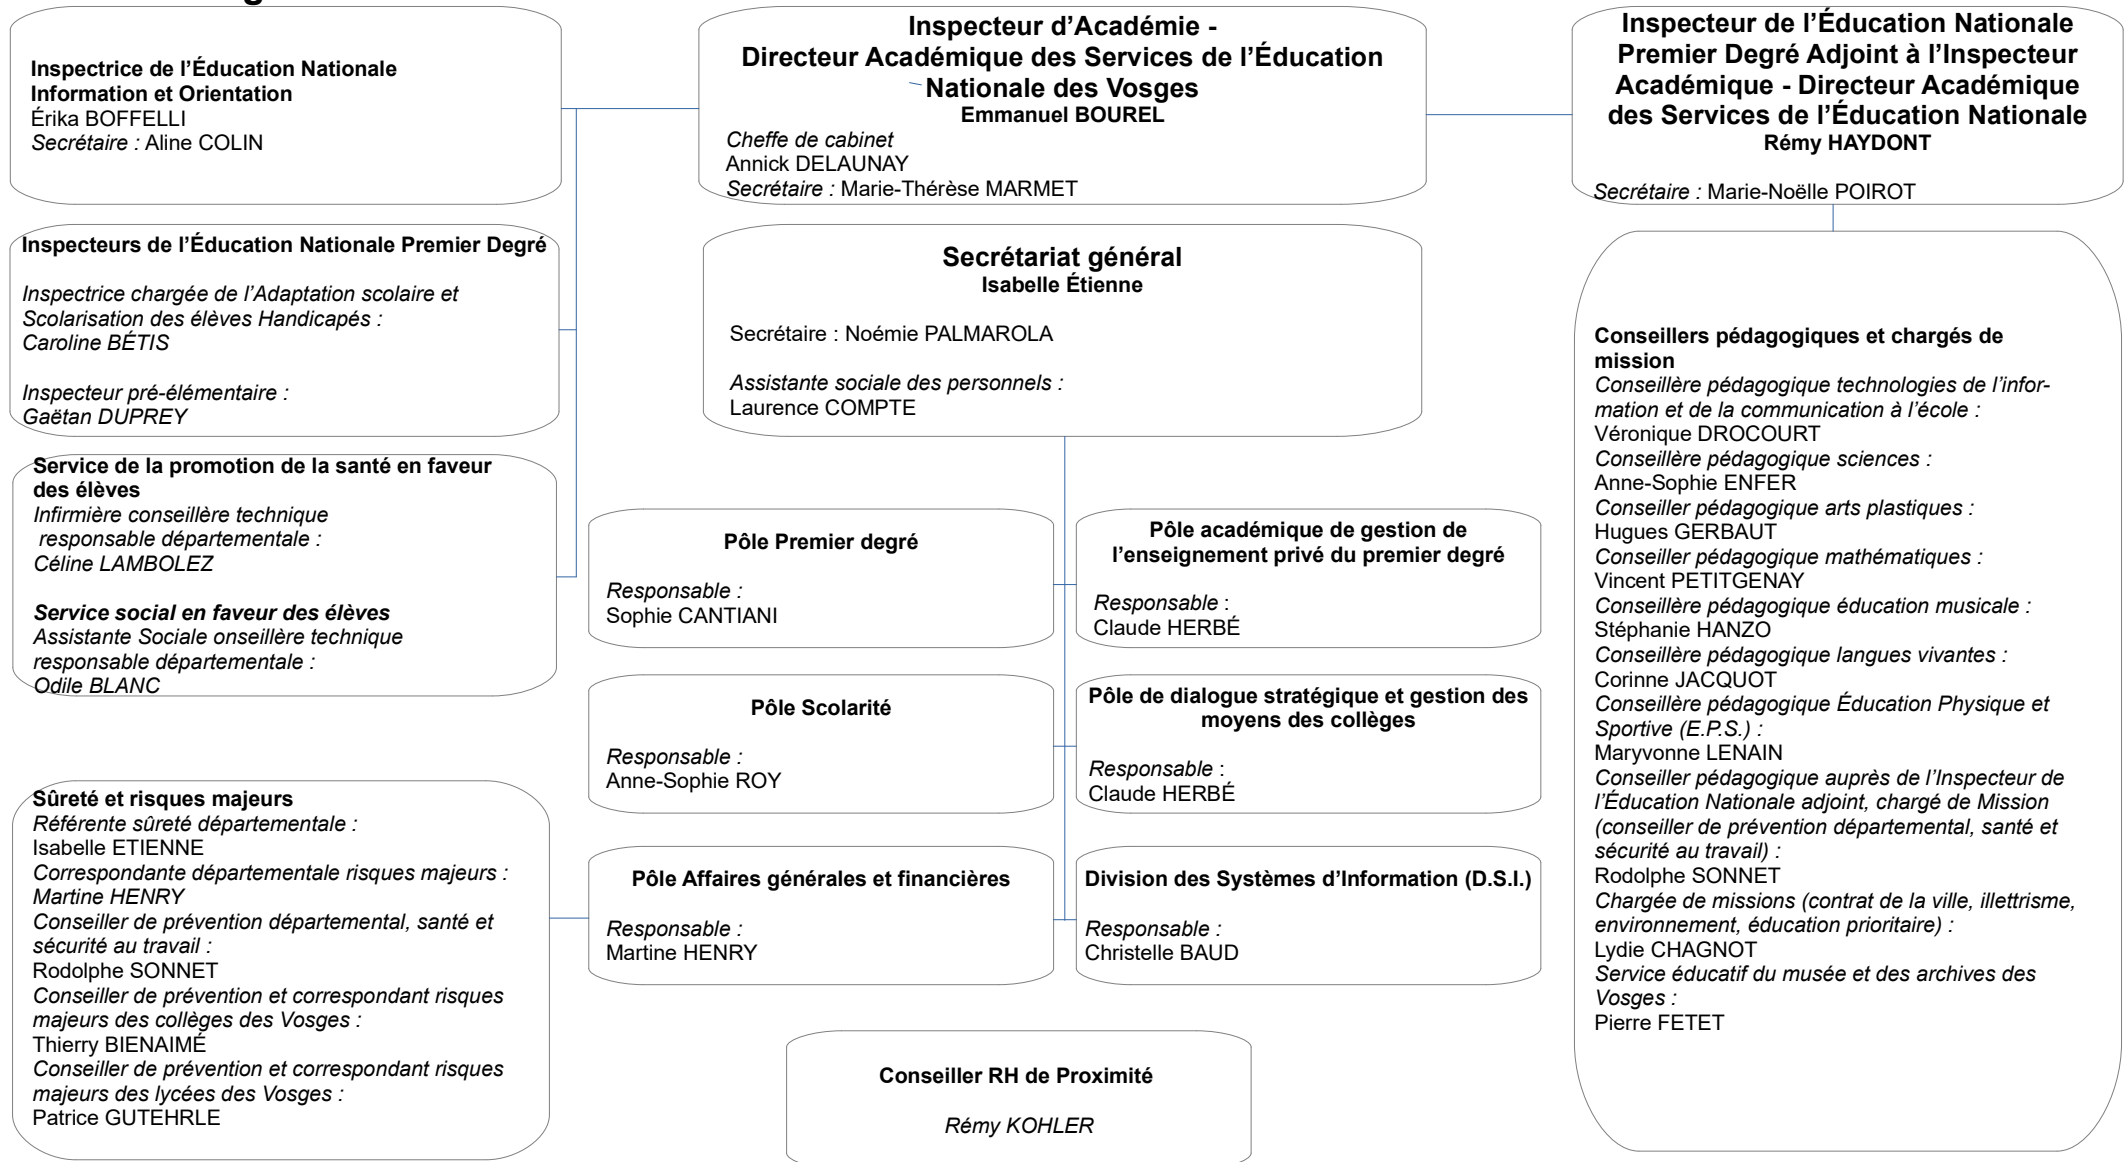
Inspectrice de l'Éducation Nationale Information et Orientation
Érika BOFFELLI
Secrétaire : Aline COLIN

Inspecteur d'Académie - Directeur Académique des Services de l'Éducation Nationale des Vosges
Emmanuel BOUREL
Cheffe de cabinet
Annick DELAUNAY
Secrétaire : Marie-Thérèse MARMET

Inspecteur de l'Éducation Nationale Premier Degré Adjoint à l'Inspecteur Académique - Directeur Académique des Services de l'Éducation Nationale
Rémy HAYDONT
Secrétaire : Marie-Noëlle POIROT

Inspecteurs de l'Éducation Nationale Premier Degré
Inspectrice chargée de l'Adaptation scolaire et Scolarisation des élèves Handicapés :
Caroline BÉTIS
Inspecteur pré-élémentaire :
Gaëtan DUPREY

Secrétariat général
Isabelle Étienne
Secrétaire : Noémie PALMAROLA
Assistante sociale des personnels :
Laurence COMPTE

Conseillers pédagogiques et chargés de mission
Conseillère pédagogique technologies de l'information et de la communication à l'école :
Véronique DROCOURT
Conseillère pédagogique sciences :
Anne-Sophie ENFER
Conseiller pédagogique arts plastiques :
Hugues GERBAUT
Conseiller pédagogique mathématiques :
Vincent PETITGENAY
Conseillère pédagogique éducation musicale :
Stéphanie HANZO
Conseillère pédagogique langues vivantes :
Corinne JACQUOT
Conseillère pédagogique Éducation Physique et Sportive (E.P.S.) :
Maryvonne LENAIN
Conseiller pédagogique auprès de l'Inspecteur de l'Éducation Nationale adjoint, chargé de Mission (conseiller de prévention départemental, santé et sécurité au travail) :
Rodolphe SONNET
Chargée de missions (contrat de la ville, illettrisme, environnement, éducation prioritaire) :
Lydie CHAGNOT
Service éducatif du musée et des archives des Vosges :
Pierre FETET

Service de la promotion de la santé en faveur des élèves
Infirmière conseillère technique responsable départementale :
Céline LAMBOLEZ
Service social en faveur des élèves
Assistante Sociale onseillère technique responsable départementale :
Odile BLANC

Pôle Premier degré
Responsable :
Sophie CANTIANI

Pôle académique de gestion de l'enseignement privé du premier degré
Responsable :
Claude HERBÉ

Pôle Scolarité
Responsable :
Anne-Sophie ROY

Pôle de dialogue stratégique et gestion des moyens des collèges
Responsable :
Claude HERBÉ

Sûreté et risques majeurs
Référente sûreté départementale :
Isabelle ETIENNE
Correspondante départementale risques majeurs :
Martine HENRY
Conseiller de prévention départemental, santé et sécurité au travail :
Rodolphe SONNET
Conseiller de prévention et correspondant risques majeurs des collèges des Vosges :
Thierry BIENAIMÉ
Conseiller de prévention et correspondant risques majeurs des lycées des Vosges :
Patrice GUTEHRLE

Pôle Affaires générales et financières
Responsable :
Martine HENRY

Division des Systèmes d'Information (D.S.I.)
Responsable :
Christelle BAUD

Conseiller RH de Proximité
Rémy KOHLER